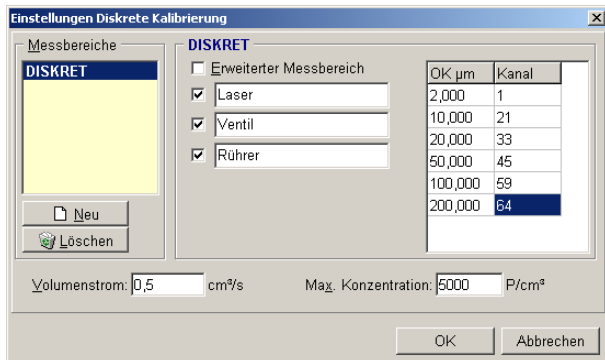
Einstellungen Diskrete Kalibrierung

Messbereiche

DISKRET

Neu

Löschen

DISKRET

Erweiterter Messbereich

Laser

Ventil

Rührer

| OK µm | Kanal |
|---|---|
| 2,000 | 1 |
| 10,000 | 21 |
| 20,000 | 33 |
| 50,000 | 45 |
| 100,000 | 59 |
| 200,000 | 64 |

Volumenstrom: 0,5 cm³/s

Max. Konzentration: 5000 P/cm³

OK

Abbrechen